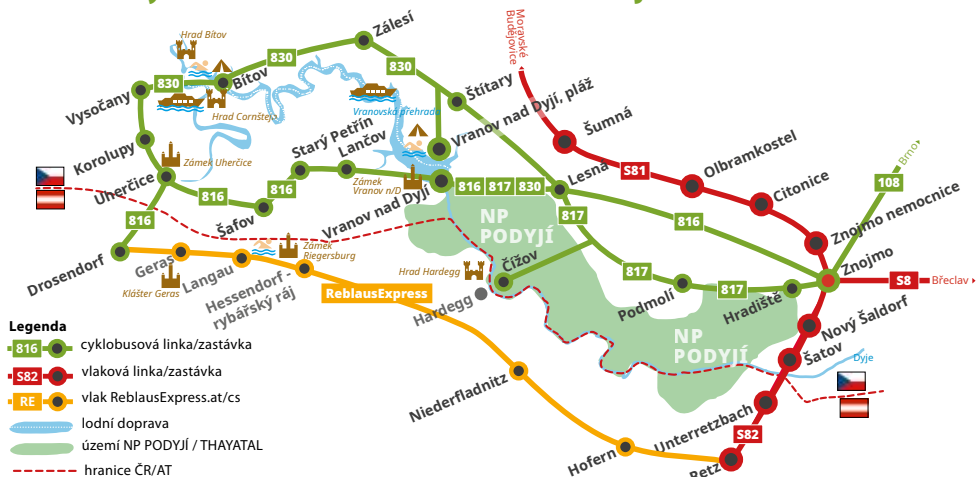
Hrad Bítov
830
Bítov
830
Zálesí
830
Štítary
Moravské Budějovice
Vysočany
Hrad Cornštejn
Vranovská přehrada
Vranov nad Dyjí, pláž
Šumná
Korolupy
Zámek Uherčice
Starý Petřín
Lančov
Lesná
S81
Olbramkostel
Uherčice
816
816
Zámek Vranov n/D
Vranov nad Dyjí
816
817
830
Citonice
Brno
108
Šafov
817
816
Znojmo nemocnice
816
NP PODYJÍ
Drosendorf
Geras
Langau
Zámek Riegersburg
Hrad Hardegg
Čížov
Znojmo
S8
Břeclav
Klášter Geras
Hessendorf - rybářský ráj
ReblausExpress
Hardegg
817
Podmolí
817
Hradiště
Nový Šaldorf
NP PODYJÍ
Šatov
Dyje
Legenda
816
cyklobusová linka/zastávka
S82
vlaková linka/zastávka
RE
vlak ReblausExpress.at/cs
Niederfladnitz
lodní doprava
území NP PODYJÍ / THAYATAL
Unterretzbach
S82
hranice ČR/AT
Hofern
Retz